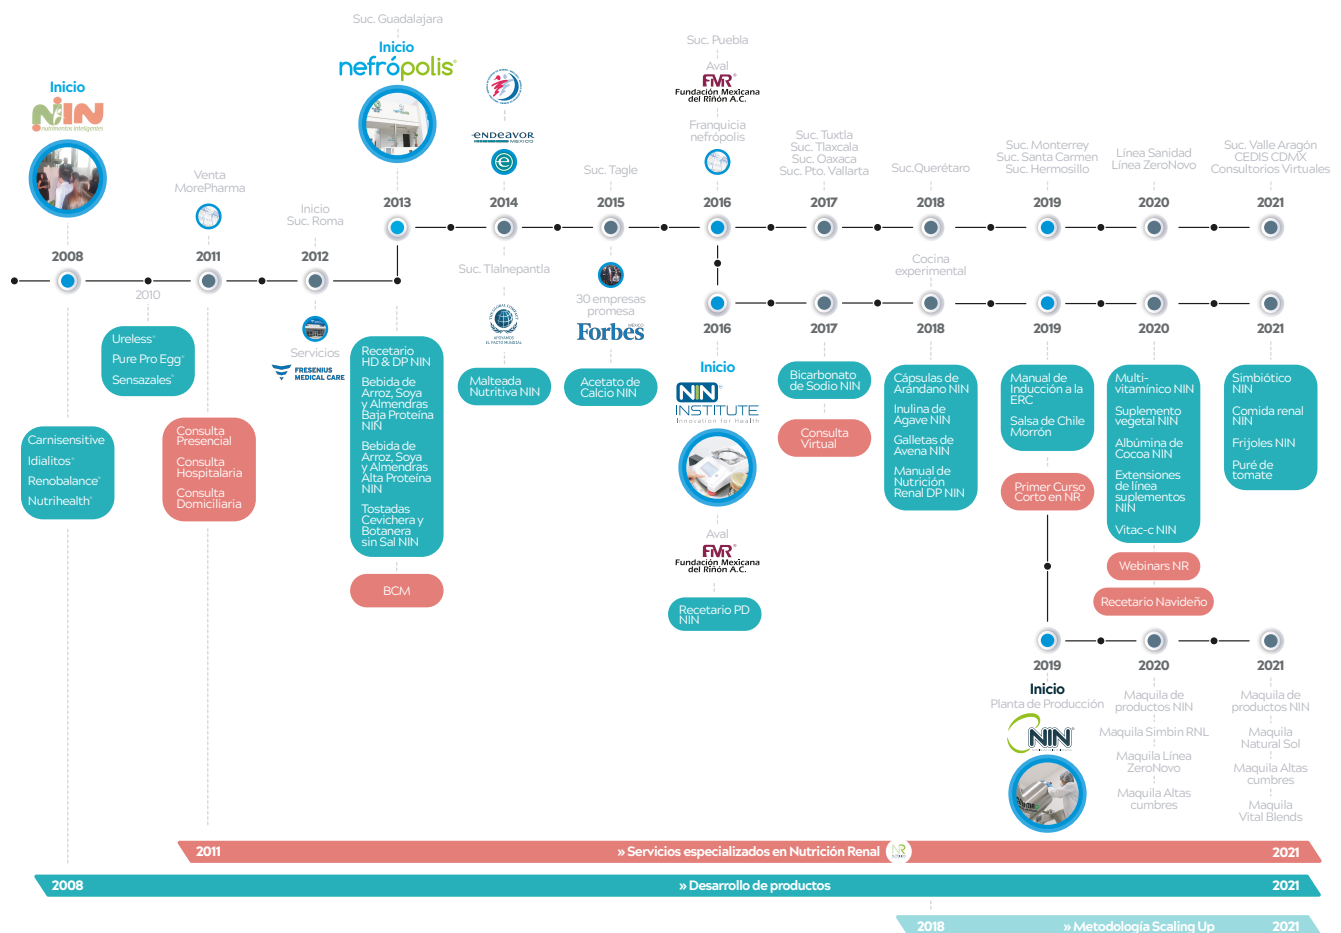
Inicio
NIN
nutrimentos inteligentes

2008

Carnisensitive
Idialitos
Renobalance
Nutrihealth

2010

Ureless
Pure Pro Egg
Sensazales

Venta
MorePharma

2011

Consulta Presencial
Consulta Hospitalaria
Consulta Domiciliaria

Inicio
Suc. Roma

2012

Servicios
FRESENIUS MEDICAL CARE

Suc. Guadalajara
Inicio
nefrópolis

2013

Recetario HD & DP NIN
Bebida de Arroz, Soya y Almendras Baja Proteína NIN
Bebida de Arroz, Soya y Almendras Alta Proteína NIN
Tostadas Cevichera y Botanera sin Sal NIN

BCM

endeavor
MÉXICO

2014

Suc. Tlalnepantla

Malteada Nutritiva NIN

Suc. Tagle

2015

30 empresas promesa
Forbes
MÉXICO

Acetato de Calcio NIN

Suc. Puebla
Aval
FMR
Fundación Mexicana del Riñón A.C.
Franquicia nefrópolis

2016

2016

Inicio
NIN INSTITUTE
Innovation for Health

Aval
FMR
Fundación Mexicana del Riñón A.C.

Recetario PD NIN

Suc. Tuxtla
Suc. Tlaxcala
Suc. Oaxaca
Suc. Pto. Vallarta

2017

2017

Bicarbonato de Sodio NIN

Consulta Virtual

Suc.Querétaro

2018

Cocina experimental

2018

Cápsulas de Arándano NIN
Inulina de Agave NIN
Galletas de Avena NIN
Manual de Nutrición Renal DP NIN

Suc. Monterrey
Suc. Santa Carmen
Suc. Hermosillo

2019

2019

Manual de Inducción a la ERC
Salsa de Chile Morrón

Primer Curso Corto en NR

2019

Inicio
Planta de Producción
NIN

Línea Sanidad
Línea ZeroNovo

2020

2020

Multi-vitamínico NIN
Suplemento vegetal NIN
Albúmina de Cocoa NIN
Extensiones de línea suplementos NIN
Vitac-c NIN

Webinars NR

Recetario Navideño

2020

Maquila de productos NIN
Maquila Simbin RNL
Maquila Línea ZeroNovo
Maquila Altas cumbres

Suc. Valle Aragón
CEDIS CDMX
Consultorios Virtuales

2021

2021

Simbiótico NIN
Comida renal NIN
Frijoles NIN
Puré de tomate

2021

Maquila de productos NIN
Maquila Natural Sol
Maquila Altas cumbres
Maquila Vital Blends

2011 » Servicios especializados en Nutrición Renal 2021

2008 » Desarrollo de productos 2021

2018 » Metodología Scaling Up 2021